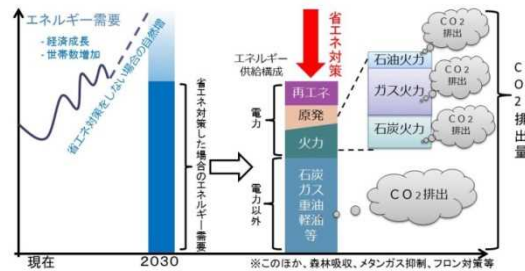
エネルギー需要

・経済成長
・世帯数増加

省エネ対策をしない場合の自然増

省エネ対策した場合のエネルギー需要

現在

2030

省エネ対策

エネルギー供給構成

電力

再エネ

原発

火力

電力以外

石炭
ガス
重油
軽油
等

石油火力

ガス火力

石炭火力

$CO_2$ 排出

$CO_2$ 排出

$CO_2$ 排出

$CO_2$排出

$CO_2$排出量

※このほか、森林吸収、メタンガス抑制、フロン対策等